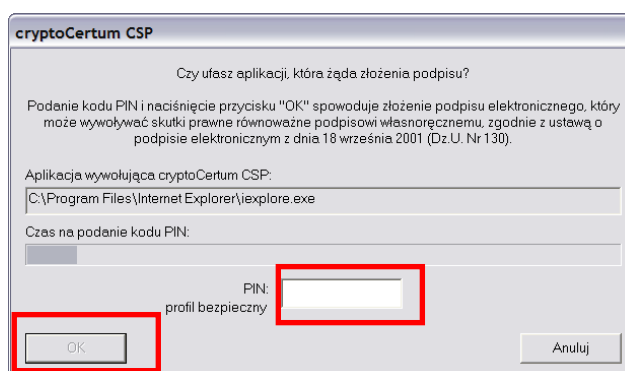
cryptoCertum CSP

Czy ufasz aplikacji, która żąda złożenia podpisu?

Podanie kodu PIN i naciśnięcie przycisku "OK" spowoduje złożenie podpisu elektronicznego, który może wywoływać skutki prawne równoważne podpisowi własnoręcznemu, zgodnie z ustawą o podpisie elektronicznym z dnia 18 września 2001 (Dz.U. Nr 130).

Aplikacja wywołująca cryptoCertum CSP:

C:\Program Files\Internet Explorer\iexplore.exe

Czas na podanie kodu PIN:

PIN:
profil bezpieczny

OK

Anuluj